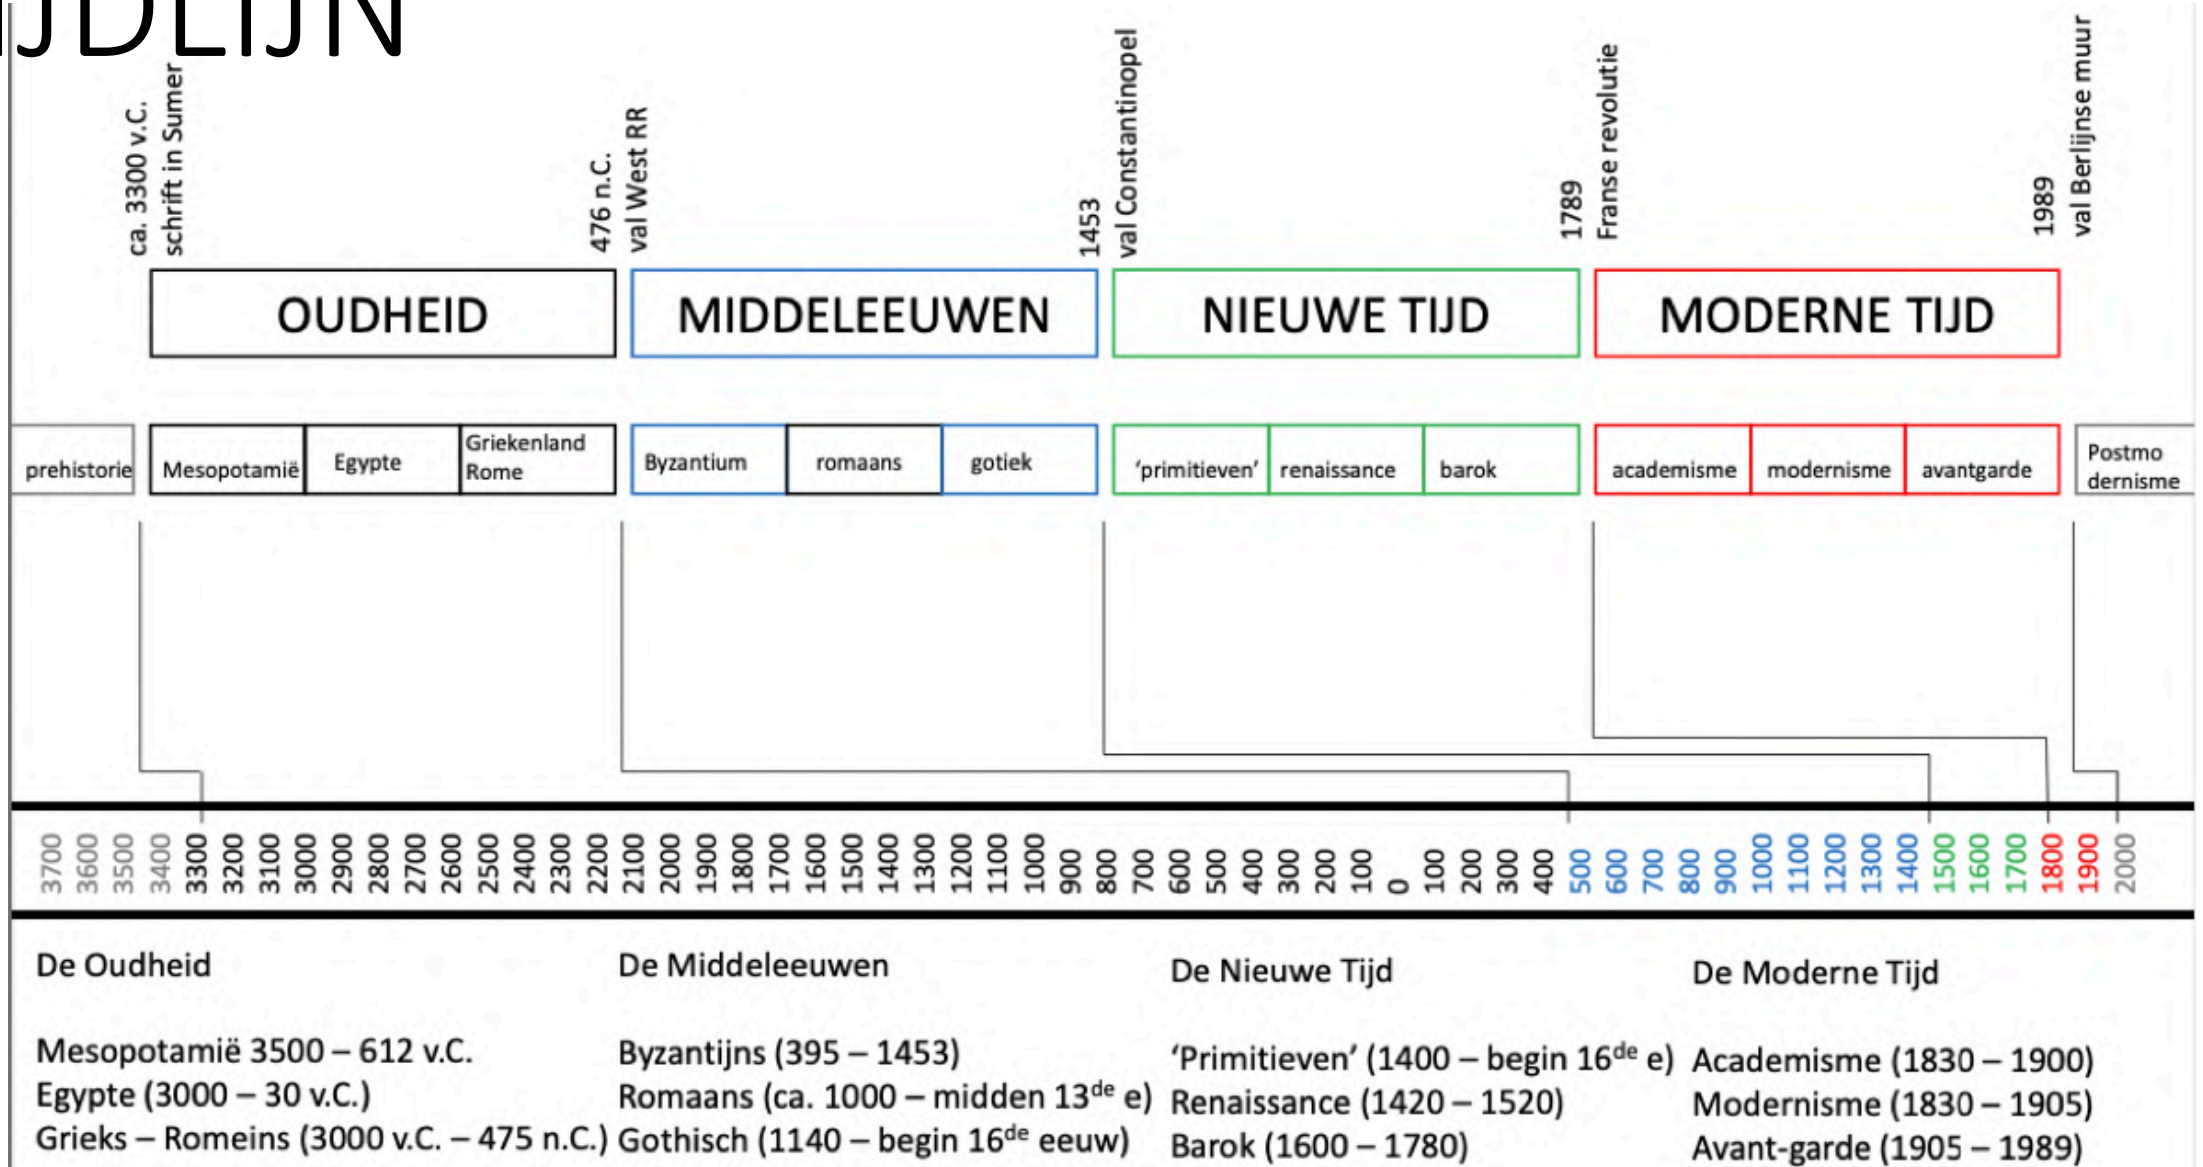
JDLIJN

ca. 3300 v.C. schrift in Sumer

476 n.C. val West RR

1453 val Constantinopel

1789 Franse revolutie

1989 val Berlijnse muur

OUDHEID

MIDDELEEUWEN

NIEUWE TIJD

MODERNE TIJD

prehistorie

Mesopotamië

Egypte

Griekenland Rome

Byzantium

romaans

gotiek

'primitieven'

renaissance

barok

academisme

modernisme

avantgarde

Postmodernisme

3700 3600 3500 3400 3300 3200 3100 3000 2900 2800 2700 2600 2500 2400 2300 2200 2100 2000 1900 1800 1700 1600 1500 1400 1300 1200 1100 1000 900 800 700 600 500 400 300 200 100 0 100 200 300 400 500 600 700 800 900 1000 1100 1200 1300 1400 1500 1600 1700 1800 1900 2000

De Oudheid

Mesopotamië 3500 – 612 v.C.
Egypte (3000 – 30 v.C.)
Grieks – Romeins (3000 v.C. – 475 n.C.)

De Middeleeuwen

Byzantijns (395 – 1453)
Romaans (ca. 1000 – midden 13$^{de}$ e)
Gothisch (1140 – begin 16$^{de}$ eeuw)

De Nieuwe Tijd

'Primitieven' (1400 – begin 16$^{de}$ e)
Renaissance (1420 – 1520)
Barok (1600 – 1780)

De Moderne Tijd

Academisme (1830 – 1900)
Modernisme (1830 – 1905)
Avant-garde (1905 – 1989)